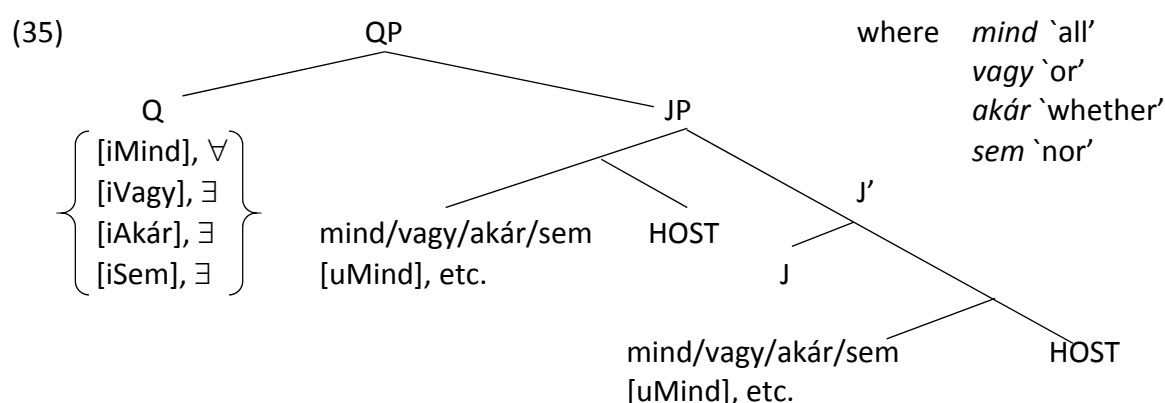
(35)

QP

Q

[iMind], $\forall$
[iVagy], $\exists$
[iAkár], $\exists$
[iSem], $\exists$

JP

mind/vagy/akár/sem
[uMind], etc.

HOST

J'

J

mind/vagy/akár/sem
[uMind], etc.

HOST

where *mind* `all'
*vagy* `or'
*akár* `whether'
*sem* `nor'